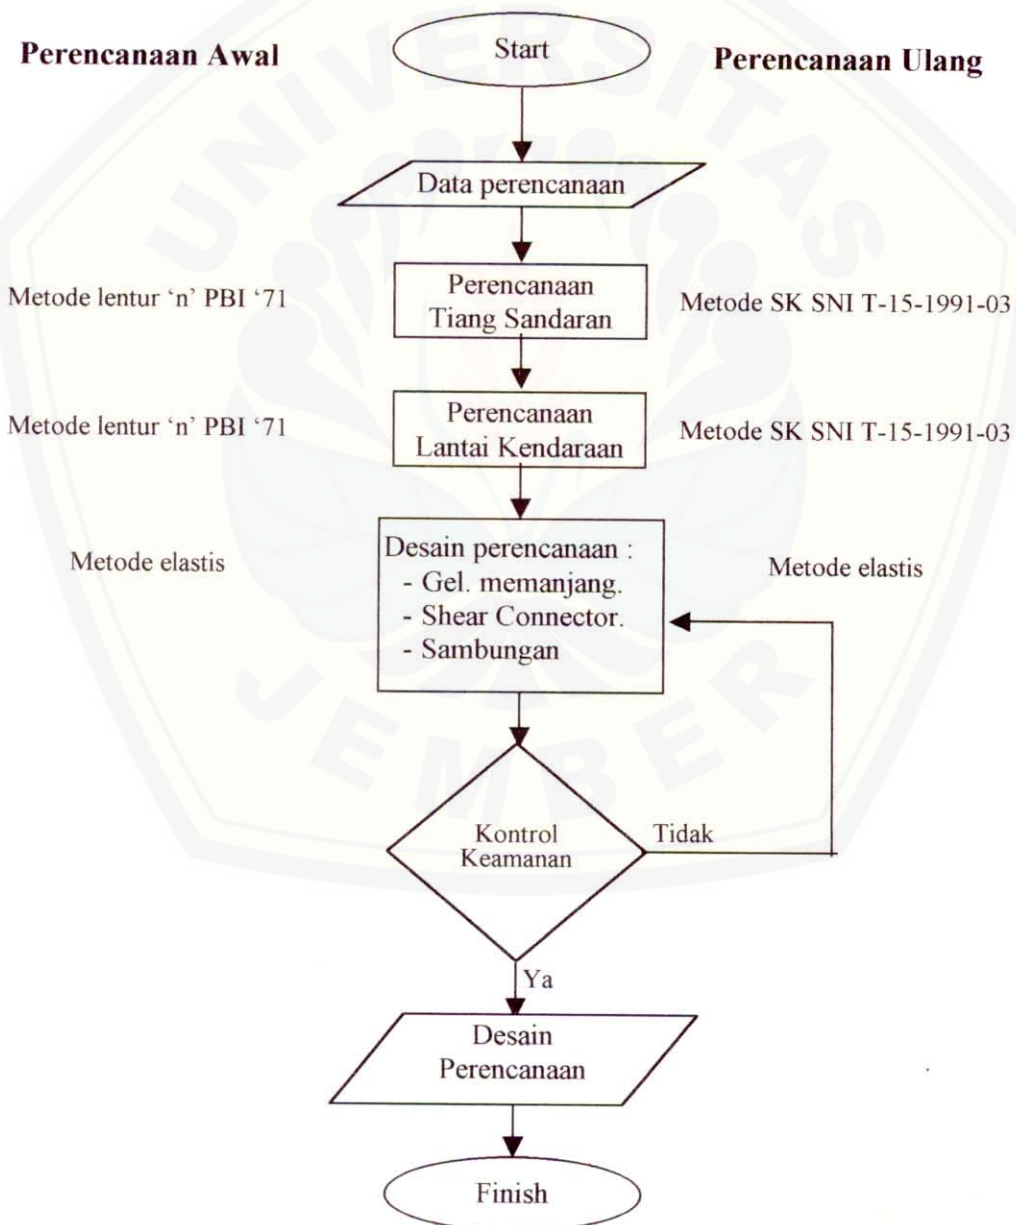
Perencanaan Awal

Start

Perencanaan Ulang

Data perencanaan

Metode lentur 'n' PBI '71

Perencanaan Tiang Sandaran

Metode SK SNI T-15-1991-03

Metode lentur 'n' PBI '71

Perencanaan Lantai Kendaraan

Metode SK SNI T-15-1991-03

Metode elastis

Desain perencanaan :
- Gel. memanjang.
- Shear Connector.
- Sambungan

Metode elastis

Kontrol Keamanan

Tidak

Ya

Desain Perencanaan

Finish